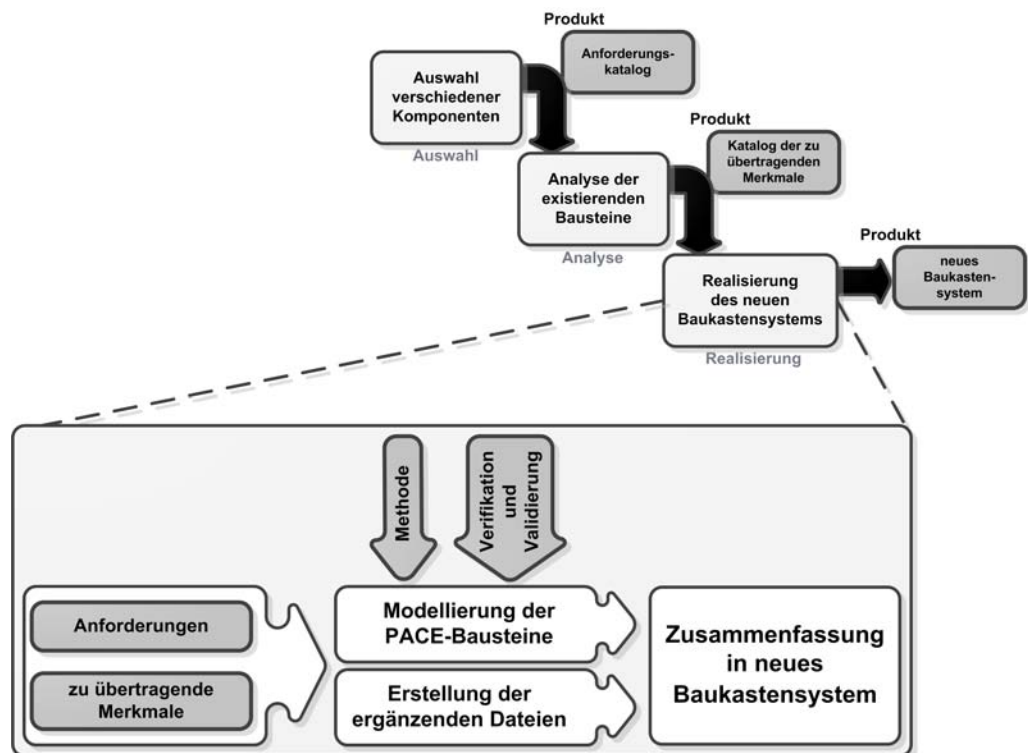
Produkt

Anforderungskatalog

Auswahl verschiedener Komponenten

Auswahl

Produkt

Katalog der zu übertragenden Merkmale

Analyse der existierenden Bausteine

Analyse

Produkt

neues Baukastensystem

Realisierung des neuen Baukastensystems

Realisierung

Methode

Verifikation und Validierung

Anforderungen

zu übertragende Merkmale

Modellierung der PACE-Bausteine

Erstellung der ergänzenden Dateien

Zusammenfassung in neues Baukastensystem